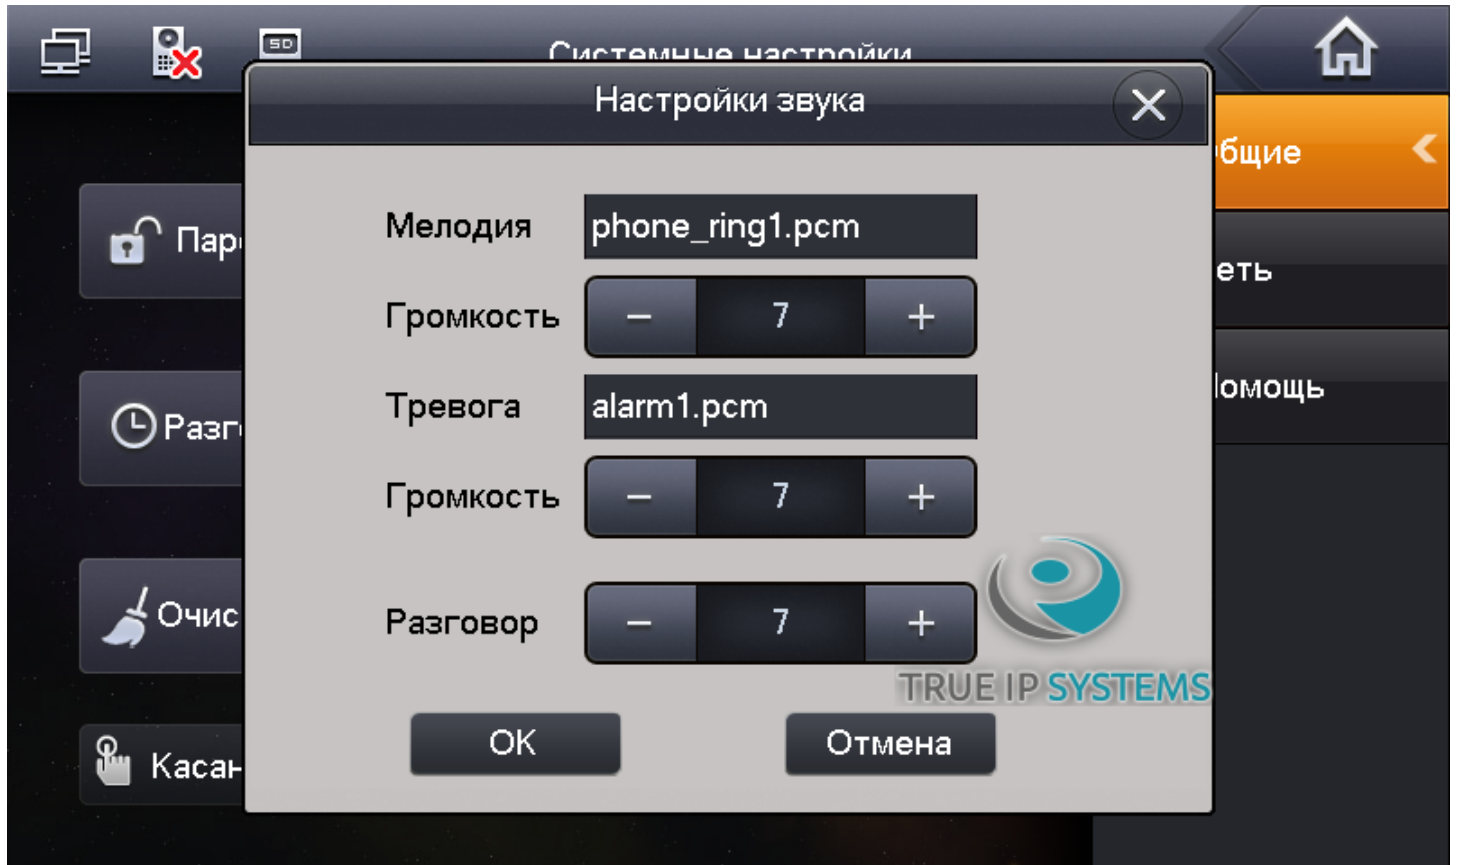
SD

Системные настройки

Настройки звука

Пар

Разг

Очис

Касан

бщие

еть

омощь

Мелодия phone_ring1.pcm

Громкость − 7 +

Тревога alarm1.pcm

Громкость − 7 +

Разговор − 7 +

TRUE IP SYSTEMS

OK

Отмена